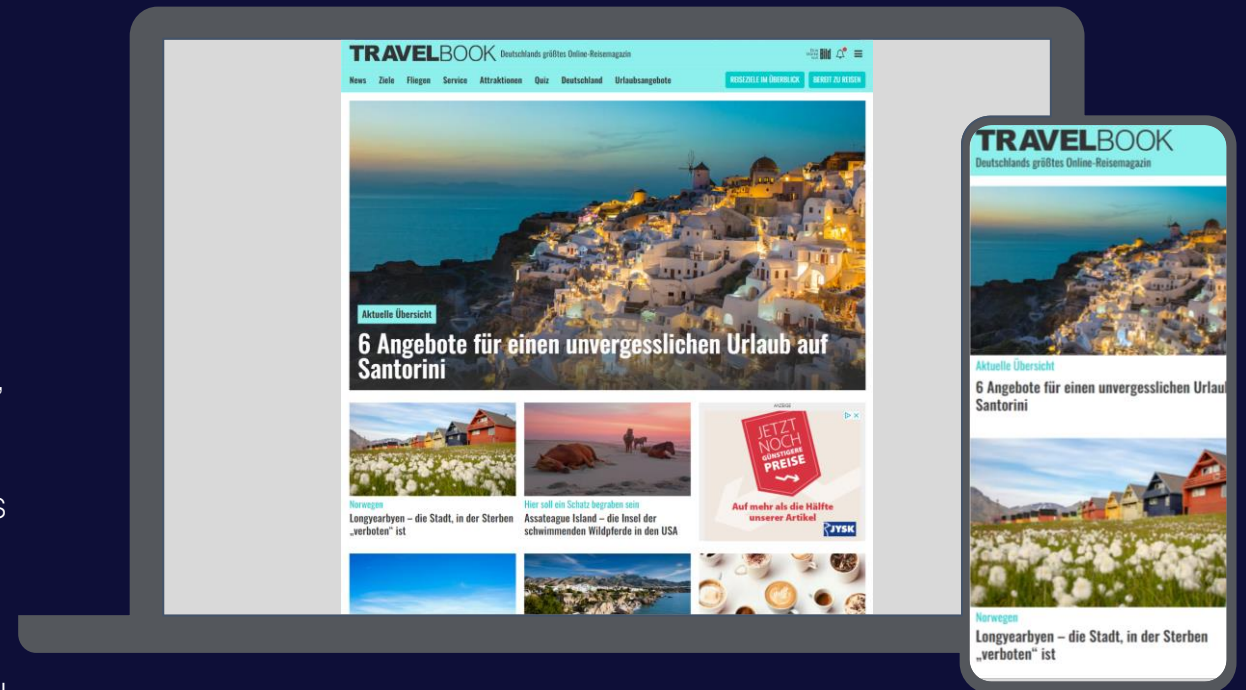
TRAVELBOOK Deutschlands größtes Online-Reisemagazin

BILD

News Ziele Fliegen Service Attraktionen Quiz Deutschland Urlaubsangebote

REISEZIELE IM ÜBERBLICK BEREIT ZU REISEN

Aktuelle Übersicht

6 Angebote für einen unvergesslichen Urlaub auf Santorini

Norwegen

Longyearbyen – die Stadt, in der Sterben „verboten" ist

Hier soll ein Schatz begraben sein

Assateague Island – die Insel der schwimmenden Wildpferde in den USA

ANZEIGE

JETZT NOCH GÜNSTIGERE PREISE

Auf mehr als die Hälfte unserer Artikel

JYSK

TRAVELBOOK

Deutschlands größtes Online-Reisemagazin

Aktuelle Übersicht

6 Angebote für einen unvergesslichen Urlaub Santorini

Norwegen

Longyearbyen – die Stadt, in der Sterben „verboten" ist